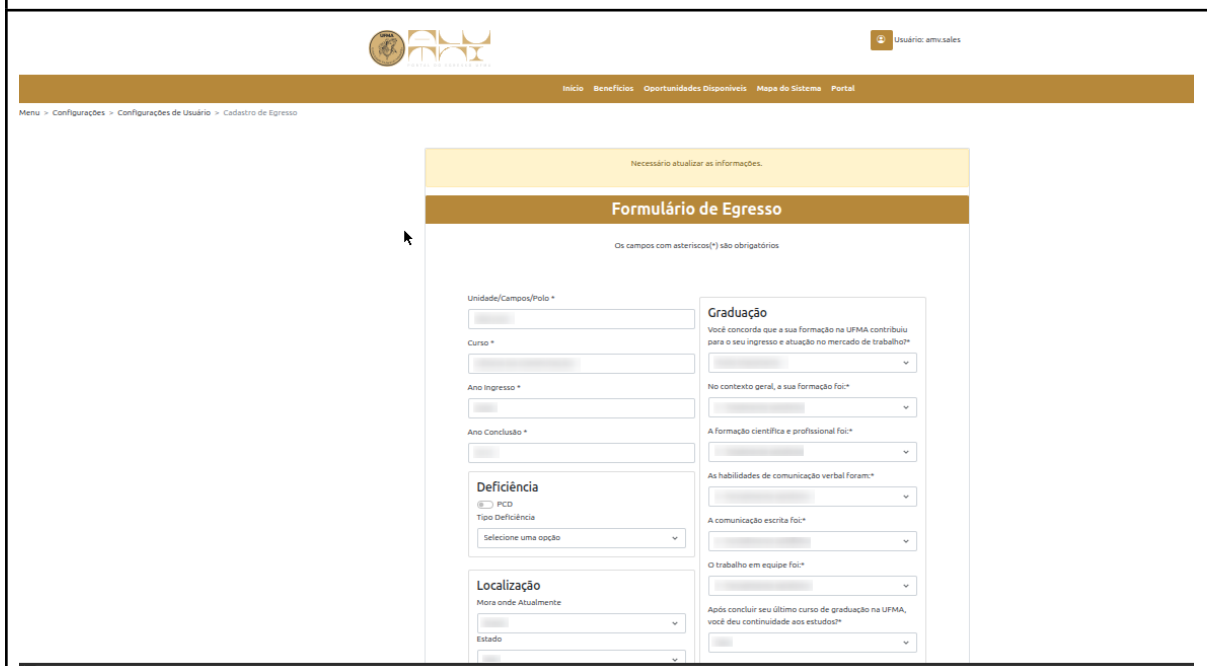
UFMA

Usuário: amv.sales

Inicio Benefícios Oportunidades Disponíveis Mapa do Sistema Portal

Menu > Configurações > Configurações de Usuário > Cadastro de Egresso

Necessário atualizar as informações.

Formulário de Egresso

Os campos com asteriscos(*) são obrigatórios

Unidade/Campos/Polo *

Curso *

Ano Ingresso *

Ano Conclusão *

Deficiência

PCD

Tipo Deficiência

Selecione uma opção

Localização

Mora onde Atualmente

Estado

Graduação

Você concorda que a sua formação na UFMA contribuiu para o seu ingresso e atuação no mercado de trabalho?*

No contexto geral, a sua formação foi:*

A formação científica e profissional foi:*

As habilidades de comunicação verbal foram:*

A comunicação escrita foi:*

O trabalho em equipe foi:*

Após concluir seu último curso de graduação na UFMA, você deu continuidade aos estudos?*